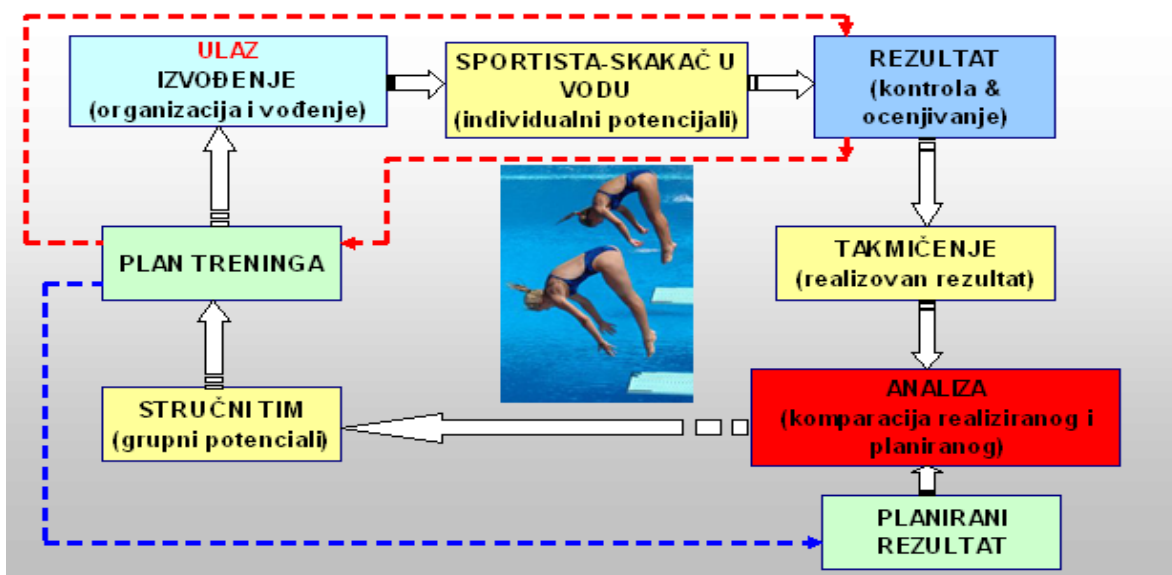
ULAZ
IZVOĐENJE
(organizacija i vođenje)

SPORTISTA-SKAKAČ U VODU
(individualni potencijali)

REZULTAT
(kontrola & ocenjivanje)

PLAN TRENINGA

TAKMIČENJE
(realizovan rezultat)

ANALIZA
(komparacija realiziranog i planiranog)

STRUČNI TIM
(grupni potenciali)

PLANIRANI REZULTAT